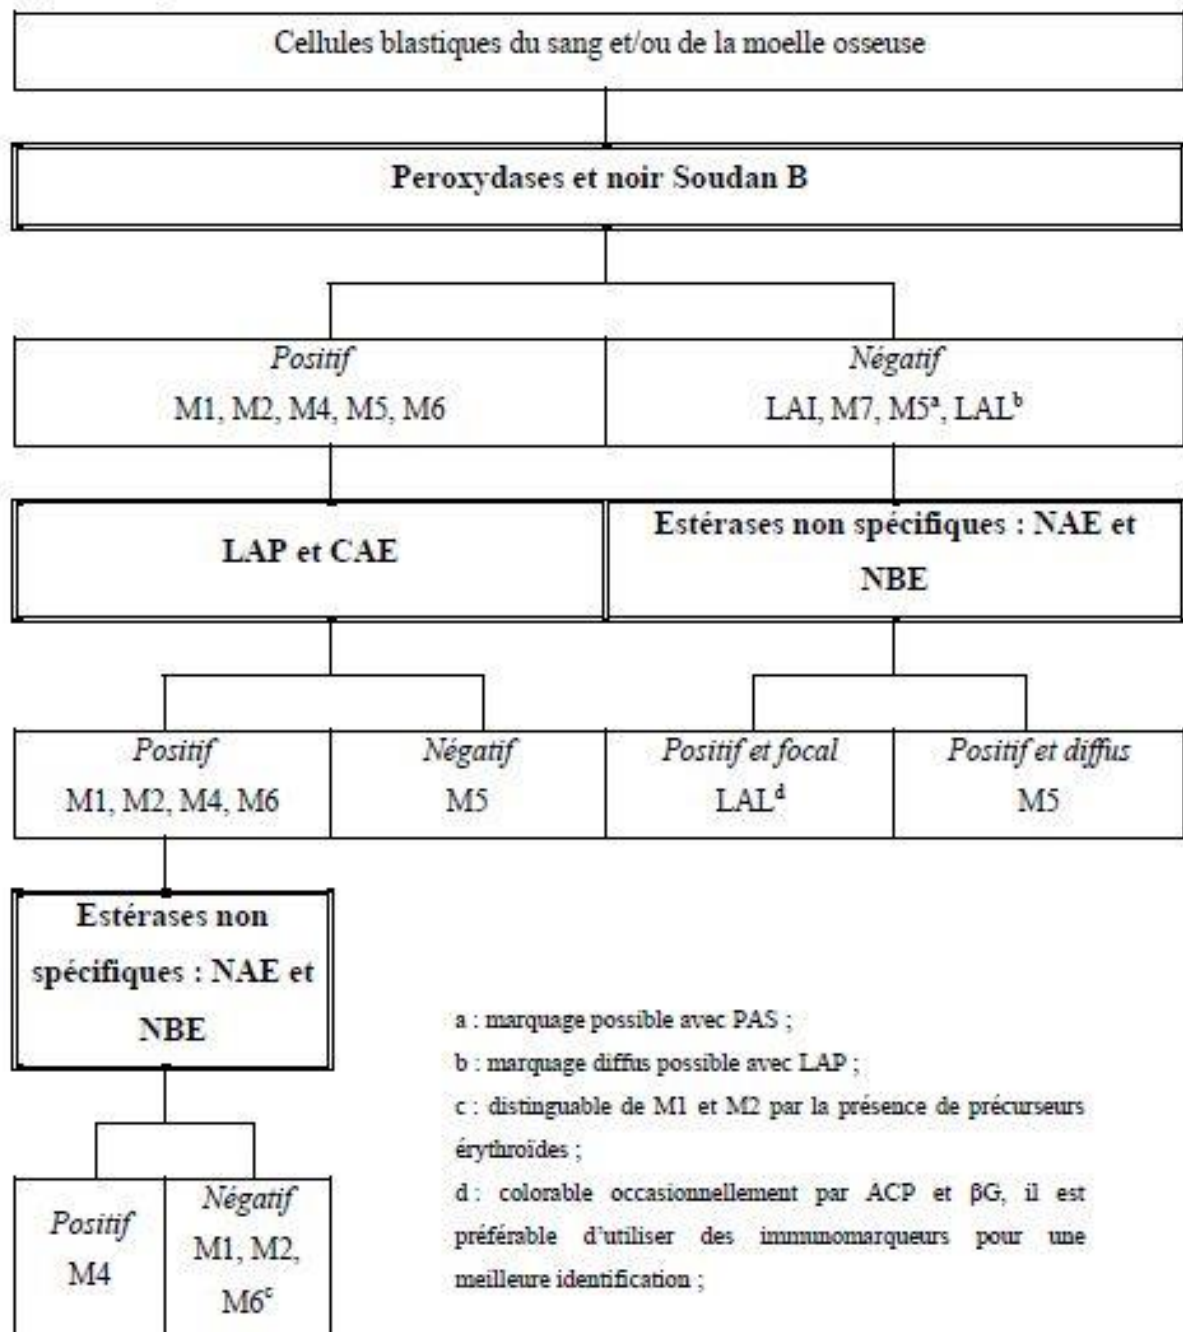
Cellules blastiques du sang et/ou de la moelle osseuse

Peroxydases et noir Soudan B

Positif
M1, M2, M4, M5, M6

Négatif
LAI, M7, M5$^{a}$, LAL$^{b}$

LAP et CAE

Estérases non spécifiques : NAE et NBE

Positif
M1, M2, M4, M6

Négatif
M5

Positif et focal
LAL$^{d}$

Positif et diffus
M5

Estérases non spécifiques : NAE et NBE

Positif
M4

Négatif
M1, M2, M6$^{c}$

a : marquage possible avec PAS ;

b : marquage diffus possible avec LAP ;

c : distinguable de M1 et M2 par la présence de précurseurs érythroïdes ;

d : colorable occasionnellement par ACP et βG, il est préférable d'utiliser des immunomarqueurs pour une meilleure identification ;